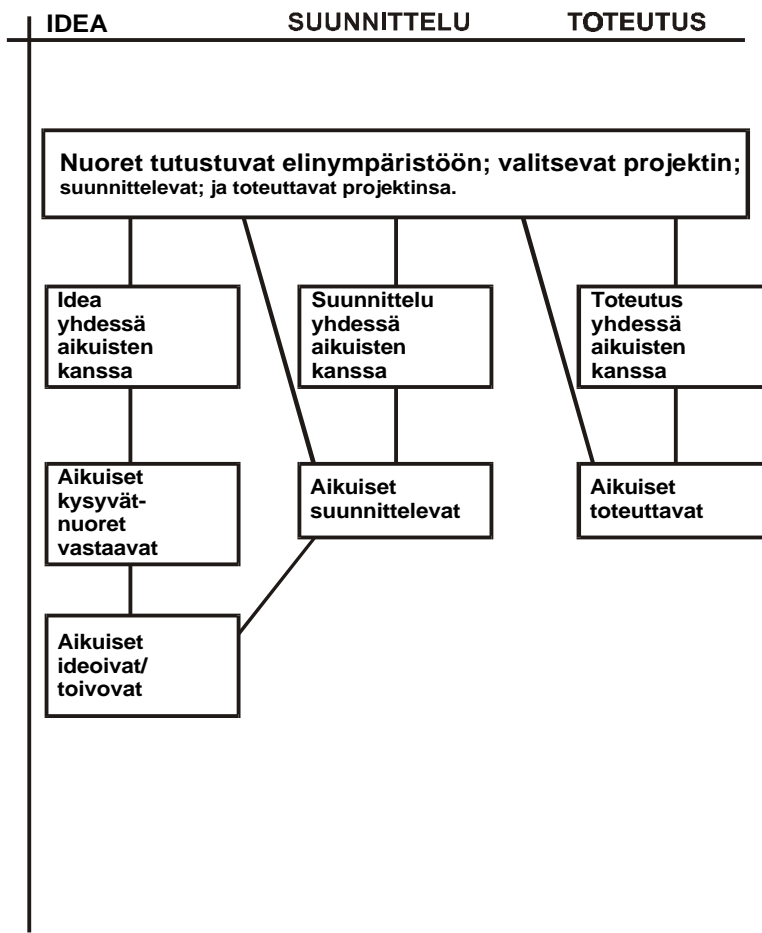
IDEA SUUNNITTELU TOTEUTUS

Nuoret tutustuvat elinympäristöön; valitsevat projektin; suunnittelevat; ja toteuttavat projektinsa.

Idea yhdessä aikuisten kanssa

Suunnittelu yhdessä aikuisten kanssa

Toteutus yhdessä aikuisten kanssa

Aikuiset kysyvät- nuoret vastaavat

Aikuiset suunnittelevat

Aikuiset toteuttavat

Aikuiset ideoivat/ toivovat